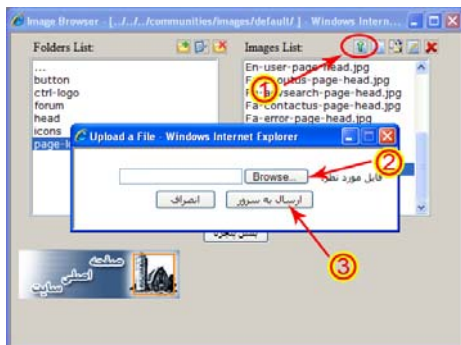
Image Browser - [.../.../communities/images/default/ ] - Windows Intern...

Folders List:

...
button
ctrl-logo
forum
head
icons
page-h

Images List:

En-user-page-head.jpg
Fa-aboutus-page-head.jpg
Fa-advsearch-page-head.jpg
Fa-contactus-page-head.jpg
Fa-error-page-head.jpg

1

Upload a File - Windows Internet Explorer

فایل مورد نظر

Browse...

2

ارسال به سرور

انصراف

3

بستن پنجره

صفحه اصلی سایت